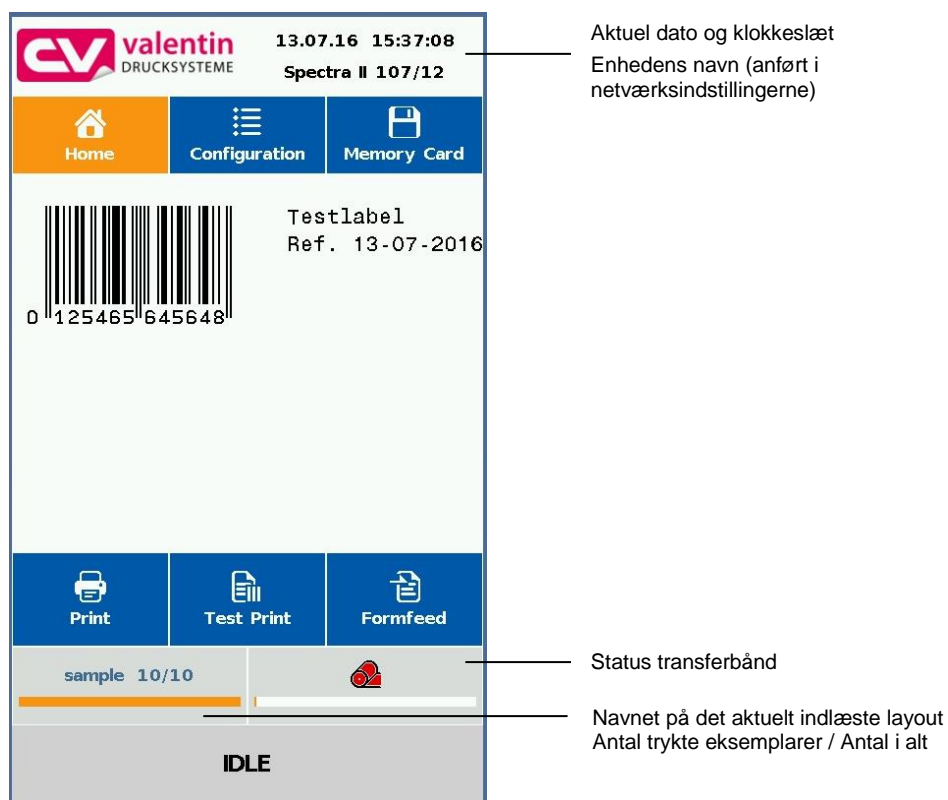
CV valentin DRUCKSYSTEME

13.07.16 15:37:08

Spectra II 107/12

Aktuel dato og klokkeslæt

Enhedens navn (anført i netværksindstillingerne)

Home

Configuration

Memory Card

Testlabel
Ref. 13-07-2016

0 125465 645648

Print

Test Print

Formfeed

sample 10/10

Status transferbånd

Navnet på det aktuelt indlæste layout
Antal trykte eksemplarer / Antal i alt

IDLE